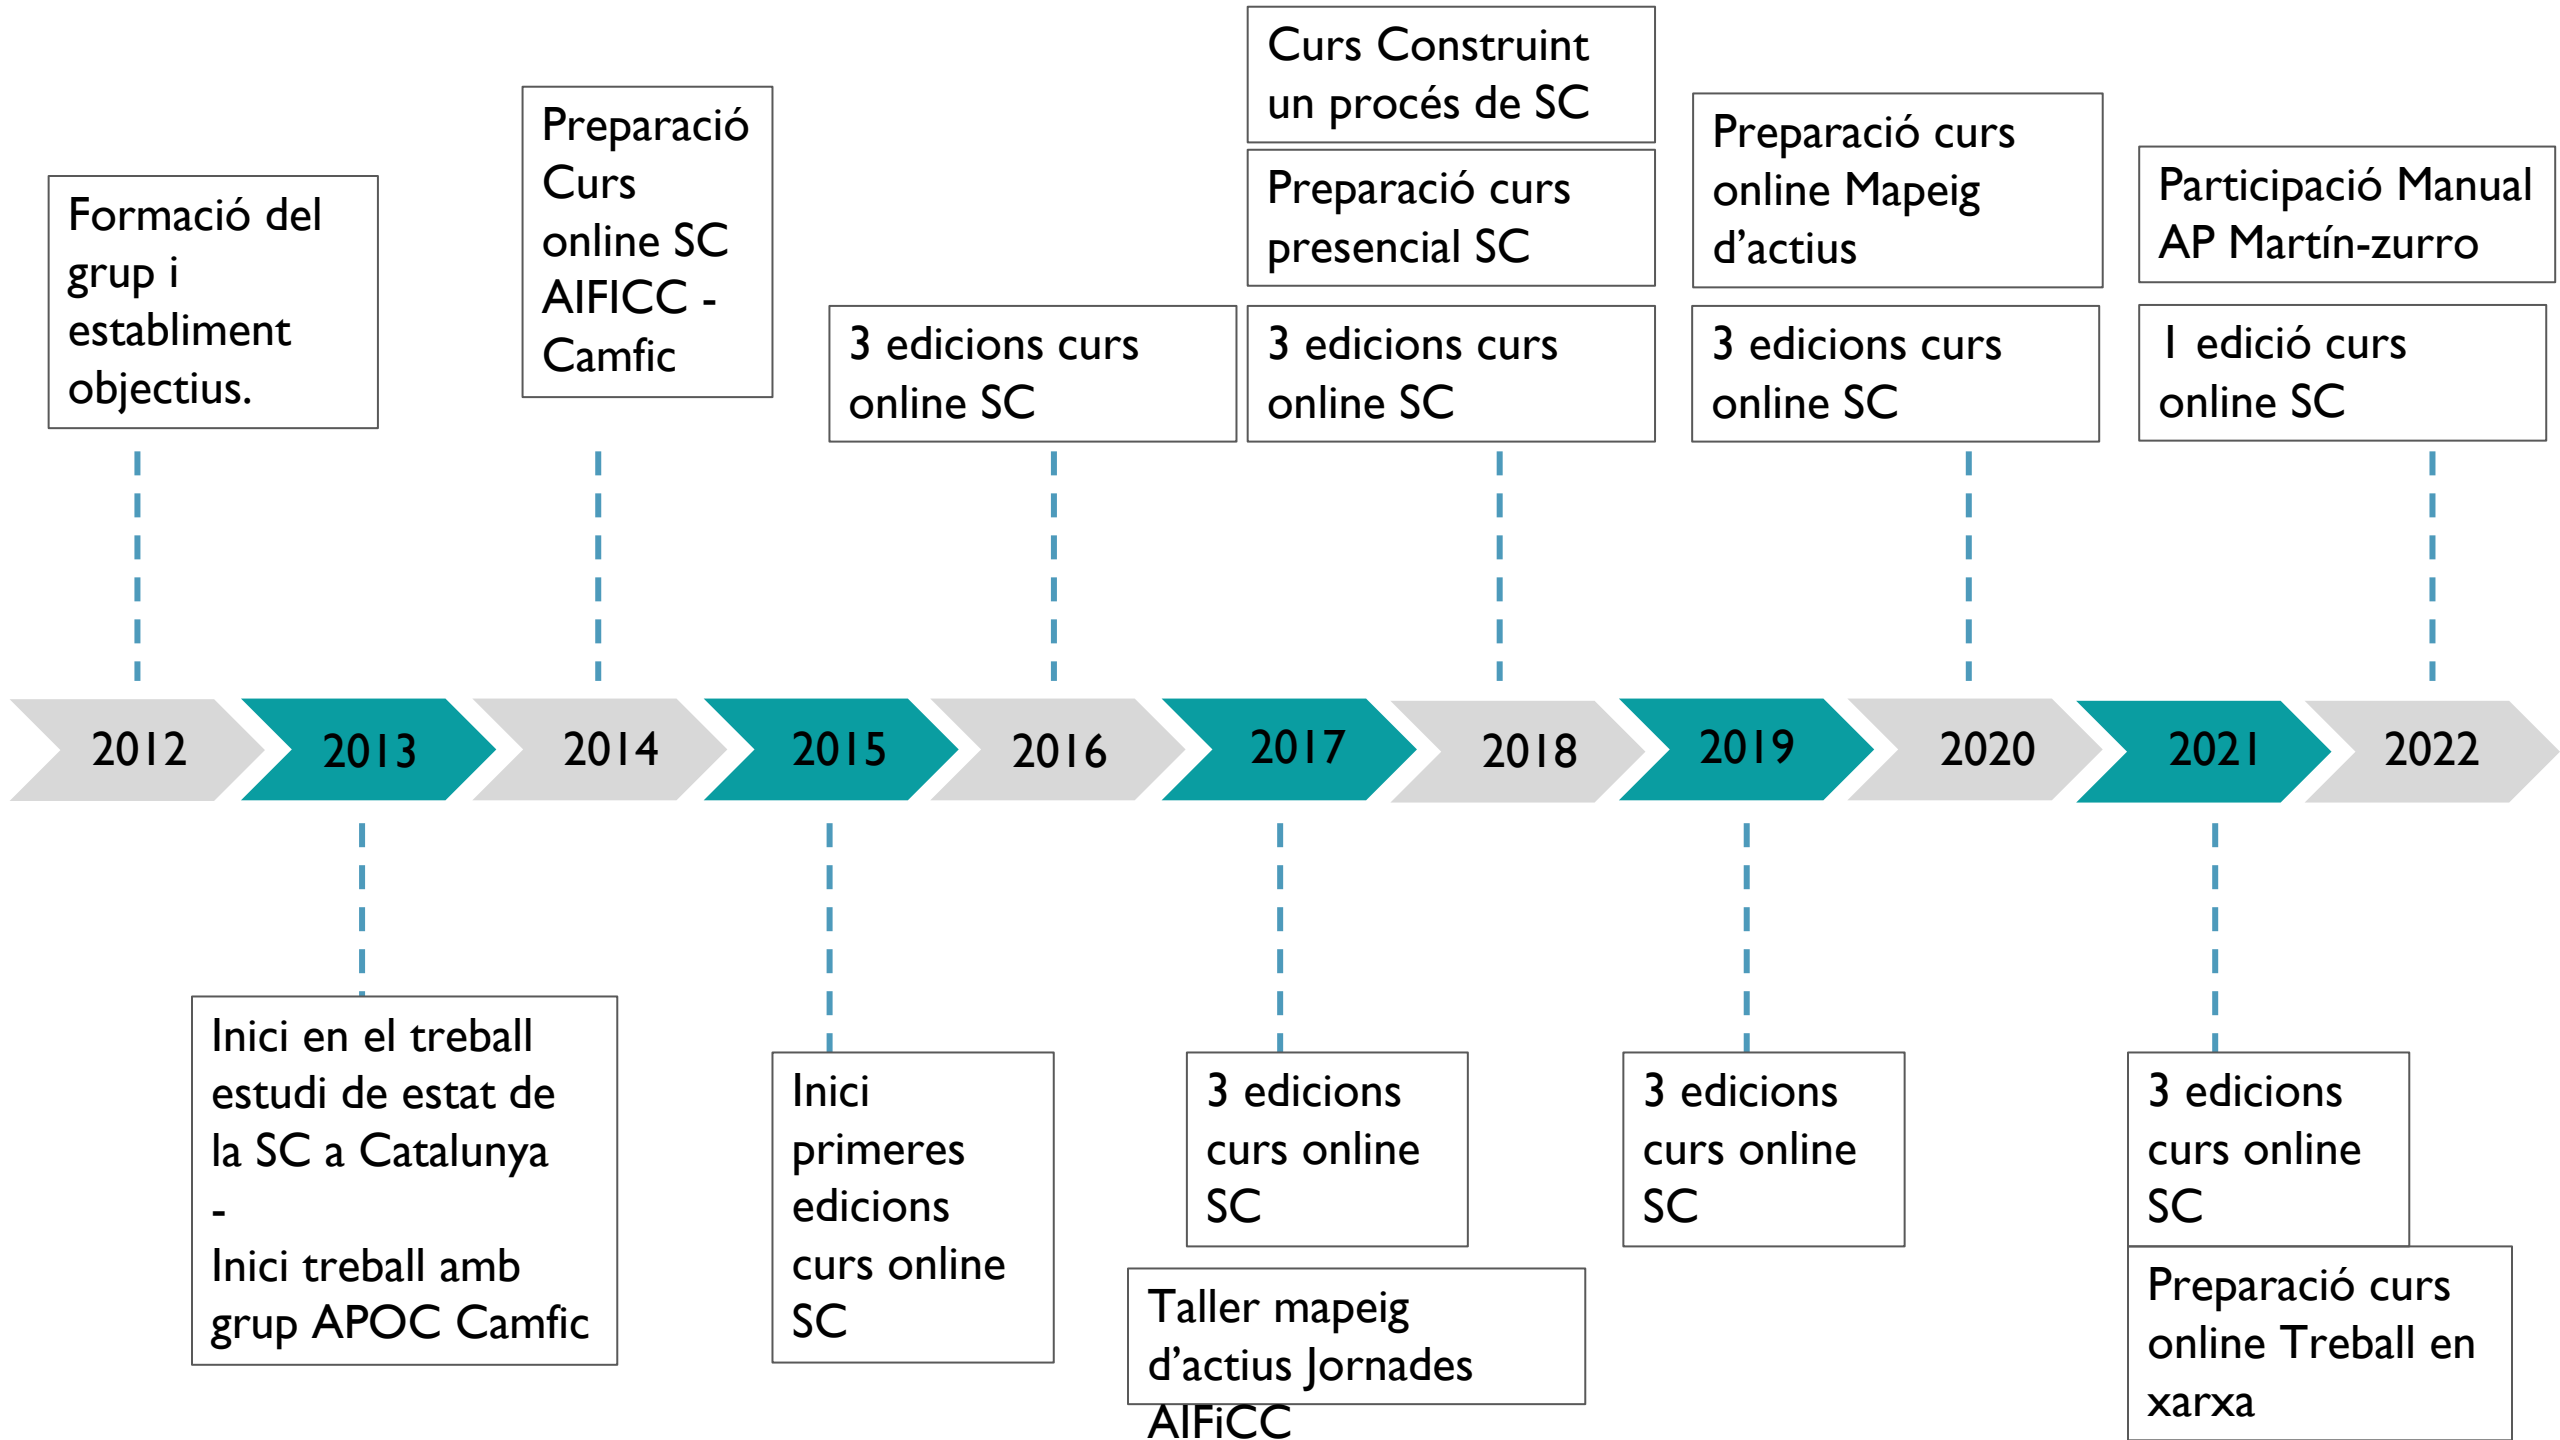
Formació del grup i establiment objectius.

Preparació Curs online SC AIFICC - Camfic

3 edicions curs online SC

Curs Construint un procés de SC

Preparació curs presencial SC

3 edicions curs online SC

Preparació curs online Mapeig d'actius

3 edicions curs online SC

Participació Manual AP Martín-zurro

1 edició curs online SC

2012

2013

2014

2015

2016

2017

2018

2019

2020

2021

2022

Inici en el treball estudi de estat de la SC a Catalunya
-
Inici treball amb grup APOC Camfic

Inici primeres edicions curs online SC

3 edicions curs online SC

Taller mapeig d'actius Jornades AIFiCC

3 edicions curs online SC

3 edicions curs online SC

Preparació curs online Treball en xarxa